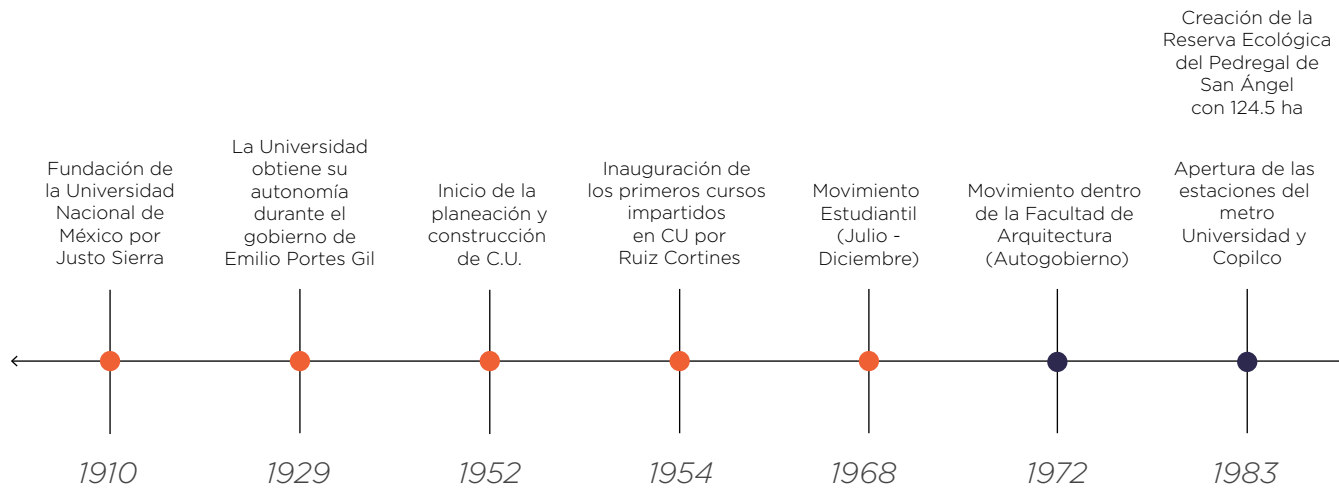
Fundación de la Universidad Nacional de México por Justo Sierra

1910

La Universidad obtiene su autonomía durante el gobierno de Emilio Portes Gil

1929

Inicio de la planeación y construcción de C.U.

1952

Inauguración de los primeros cursos impartidos en CU por Ruiz Cortines

1954

Movimiento Estudiantil (Julio - Diciembre)

1968

Movimiento dentro de la Facultad de Arquitectura (Autogobierno)

1972

Creación de la Reserva Ecológica del Pedregal de San Ángel con 124.5 ha

Apertura de las estaciones del metro Universidad y Copilco

1983